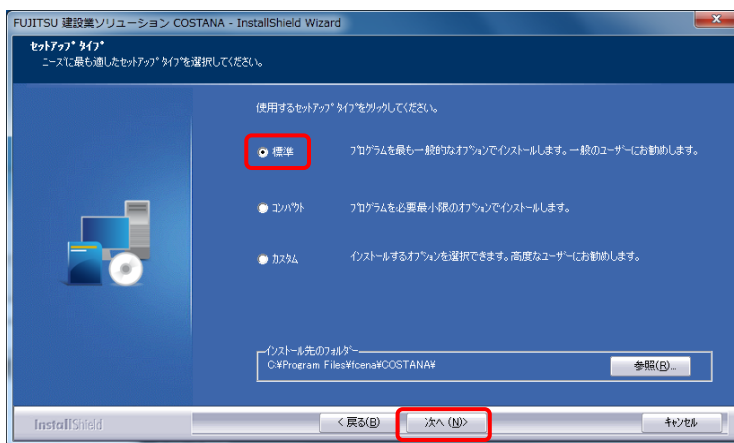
FUJITSU 建設業ソリューション COSTANA - InstallShield Wizard

セットアップ タイプ
ニーズに最も適したセットアップ タイプを選択してください。

使用するセットアップ タイプをクリックしてください。

標準　プログラムを最も一般的なオプションでインストールします。一般のユーザーにお勧めします。

コンパクト　プログラムを必要最小限のオプションでインストールします。

カスタム　インストールするオプションを選択できます。高度なユーザーにお勧めします。

インストール先のフォルダー
C:¥Program Files¥fcena¥COSTANA¥
参照(R)...

InstallShield
< 戻る(B)　次へ (N)>　キャンセル